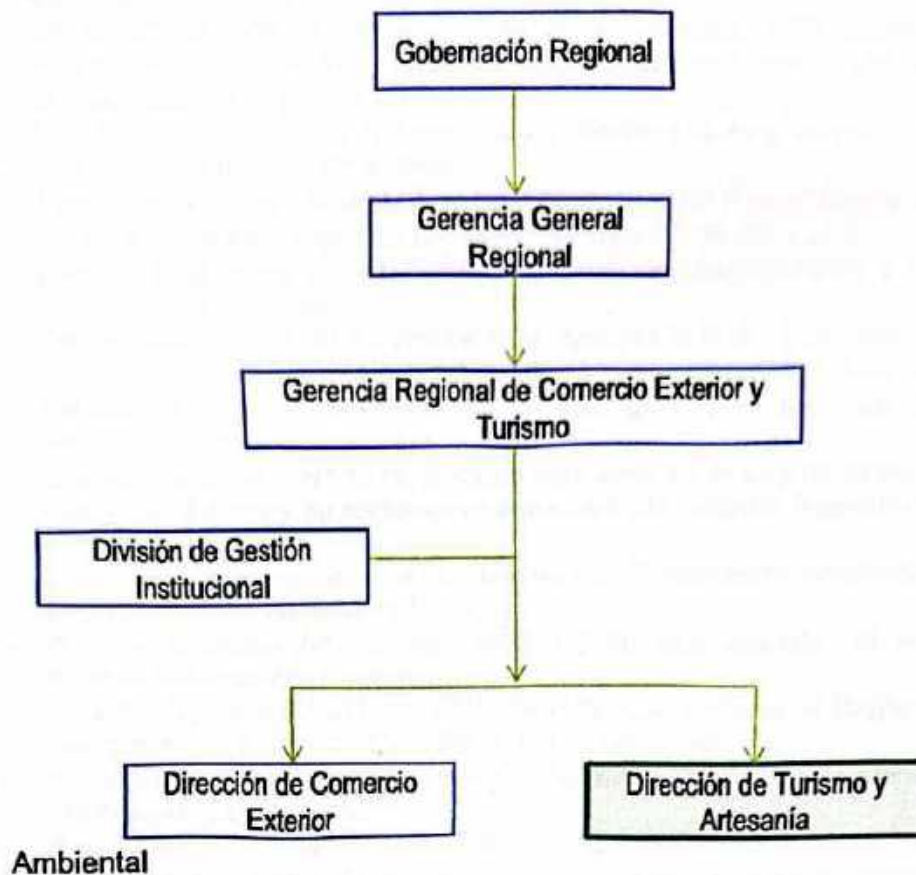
Gobernación Regional

Gerencia General Regional

Gerencia Regional de Comercio Exterior y Turismo

División de Gestión Institucional

Dirección de Comercio Exterior

Dirección de Turismo y Artesanía

Ambiental